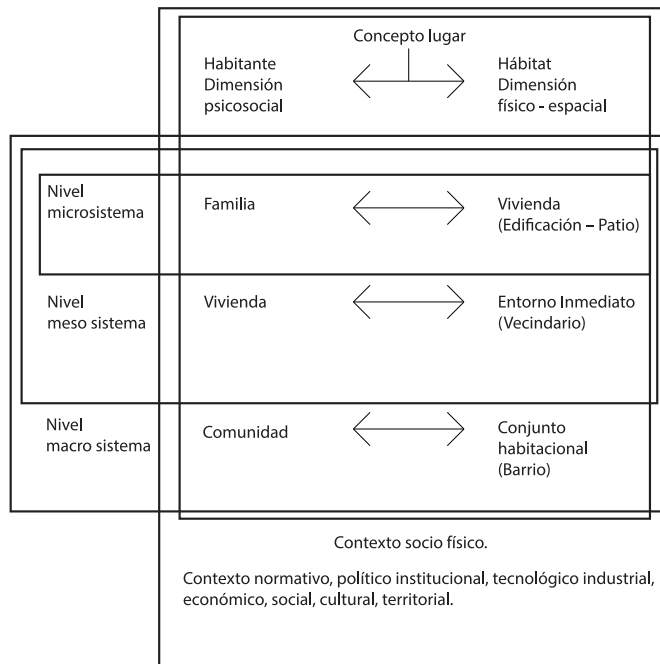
Concepto lugar

Habitante
Dimensión
psicosocial

Hábitat
Dimensión
físico - espacial

Nivel
microsistema

Familia

Vivienda
(Edificación – Patio)

Nivel
meso sistema

Vivienda

Entorno Inmediato
(Vecindario)

Nivel
macro sistema

Comunidad

Conjunto
habitacional
(Barrio)

Contexto socio físico.

Contexto normativo, político institucional, tecnológico industrial, económico, social, cultural, territorial.